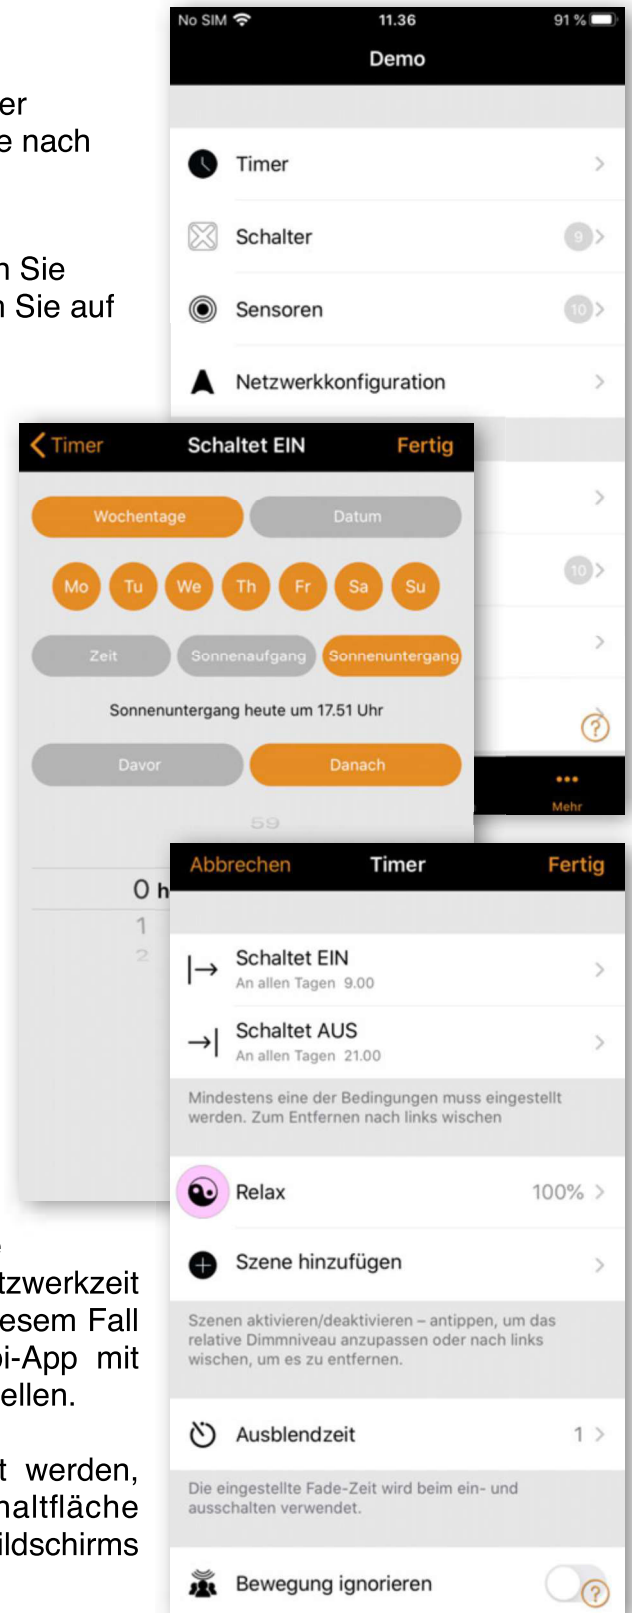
er
e nach

n Sie
n Sie auf

tzwerkzeit
esem Fall
oi-App mit
ellen.

t werden,
haltfläche
ildschirms

No SIM 11.36 91 %
Demo

Timer
Schalter 9
Sensoren 10
Netzwerkkonfiguration

10

Mehr

Timer Schaltet EIN Fertig

Wochentage Datum
Mo Tu We Th Fr Sa Su
Zeit Sonnenaufgang Sonnenuntergang
Sonnenuntergang heute um 17.51 Uhr
Davor Danach
59
0 h
1
2

Abbrechen Timer Fertig

Schaltet EIN
An allen Tagen 9.00
Schaltet AUS
An allen Tagen 21.00
Mindestens eine der Bedingungen muss eingestellt werden. Zum Entfernen nach links wischen

Relax 100%
Szene hinzufügen
Szenen aktivieren/deaktivieren – antippen, um das relative Dimmniveau anzupassen oder nach links wischen, um es zu entfernen.

Ausblendzeit 1
Die eingestellte Fade-Zeit wird beim ein- und ausschalten verwendet.

Bewegung ignorieren